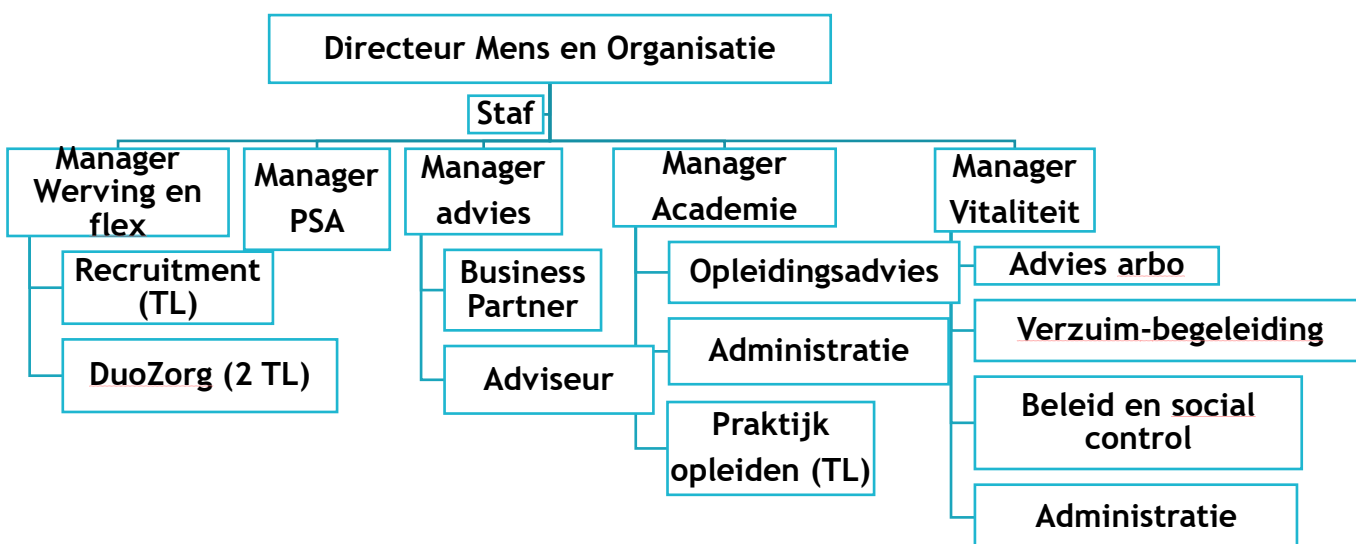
Directeur Mens en Organisatie

Staf

Manager Werving en flex

Recruitment (TL)

DuoZorg (2 TL)

Manager PSA

Manager advies

Business Partner

Adviseur

Manager Academie

Opleidingsadvies

Administratie

Praktijk opleiden (TL)

Manager Vitaliteit

Advies arbo

Verzuim-begeleiding

Beleid en social control

Administratie